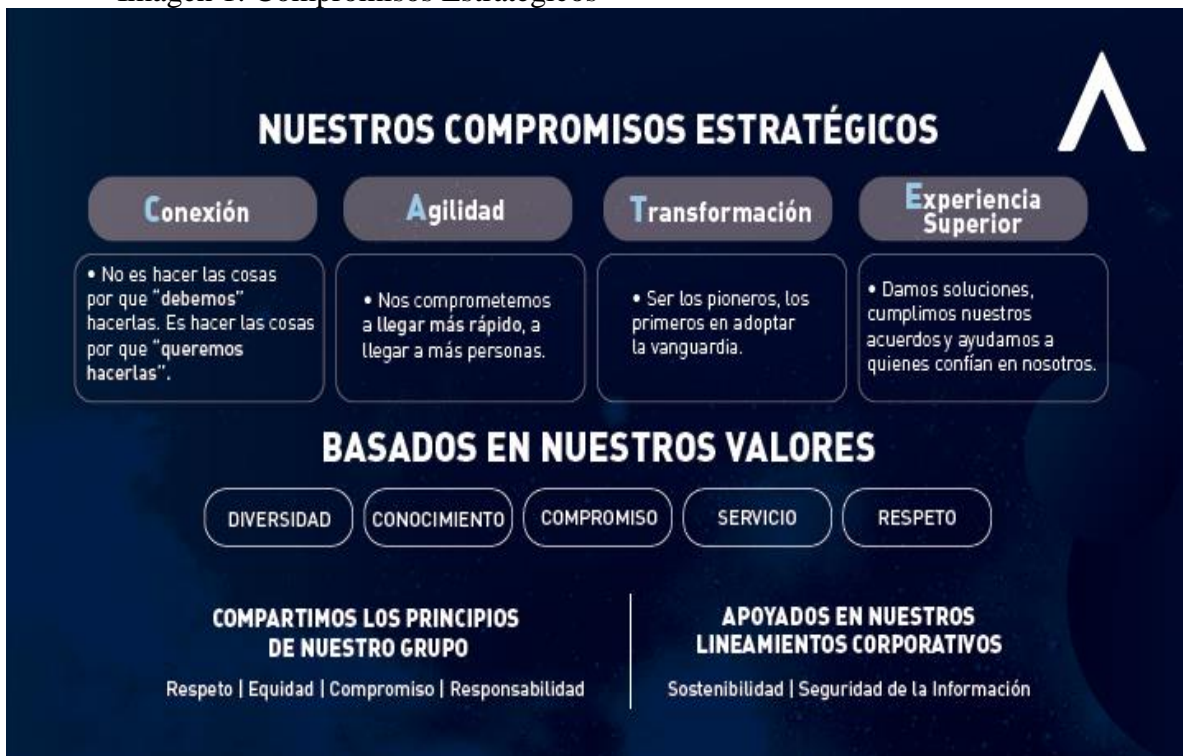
Imagen 1. Compromisos Estratégicos

NUESTROS COMPROMISOS ESTRATÉGICOS

Conexión

Agilidad

Transformación

Experiencia Superior

• No es hacer las cosas por que "debemos" hacerlas. Es hacer las cosas por que "queremos hacerlas".

• Nos comprometemos a llegar más rápido, a llegar a más personas.

• Ser los pioneros, los primeros en adoptar la vanguardia.

• Damos soluciones, cumplimos nuestros acuerdos y ayudamos a quienes confían en nosotros.

BASADOS EN NUESTROS VALORES

DIVERSIDAD

CONOCIMIENTO

COMPROMISO

SERVICIO

RESPETO

COMPARTIMOS LOS PRINCIPIOS DE NUESTRO GRUPO

Respeto | Equidad | Compromiso | Responsabilidad

APOYADOS EN NUESTROS LINEAMIENTOS CORPORATIVOS

Sostenibilidad | Seguridad de la Información